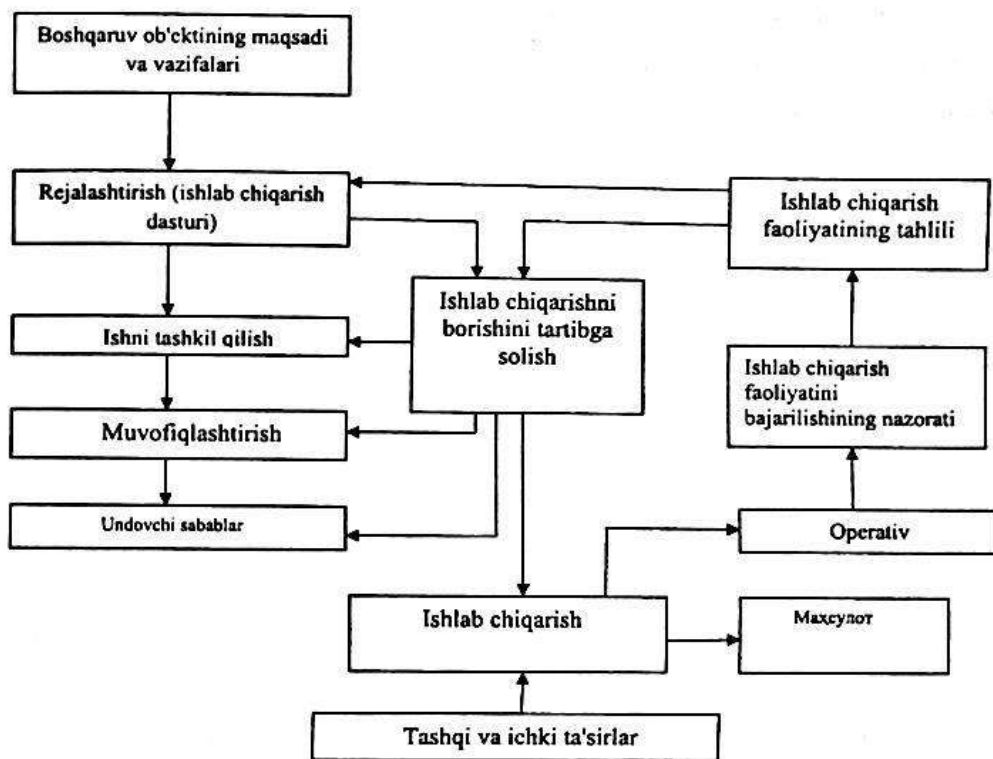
Boshqaruv ob'cktining maqsadi va vazifalari

Rejalashtirish (ishlab chiqarish dasturi)

Ishlab chiqarish faoliyatining tahlili

Ishlab chiqarishni borishini tartibga solish

Ishni tashkil qilish

Ishlab chiqarish faoliyatini bajarilishining nazorati

Muvofiqlashtirish

Undovchi sabablar

Operativ

Ishlab chiqarish

Махсулот

Tashqi va ichki ta'sirlar